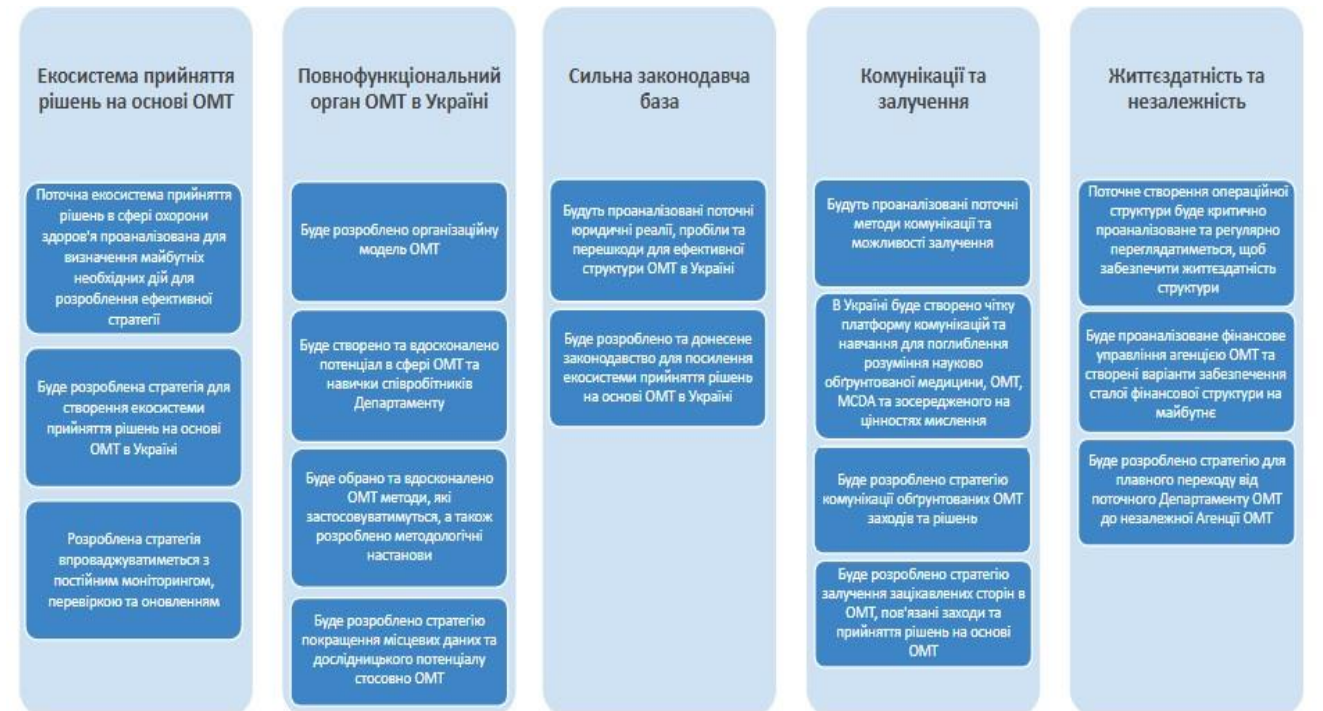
Екосистема прийняття рішень на основі ОМТ

Поточна екосистема прийняття рішень в сфері охорони здоров'я проаналізована для визначення майбутніх необхідних дій для розроблення ефективної стратегії

Буде розроблена стратегія для створення екосистеми прийняття рішень на основі ОМТ в Україні

Розроблена стратегія впроваджуватиметься з постійним моніторингом, перевіркою та оновленням

Повнофункціональний орган ОМТ в Україні

Буде розроблено організаційну модель ОМТ

Буде створено та вдосконалено потенціал в сфері ОМТ та навички співробітників Департаменту

Буде обрано та вдосконалено ОМТ методи, які застосовуватимуться, а також розроблено методологічні настанови

Буде розроблено стратегію покращення місцевих даних та дослідницького потенціалу стосовно ОМТ

Сильна законодавча база

Будуть проаналізовані поточні юридичні реалії, пробіли та перешкоди для ефективної структури ОМТ в Україні

Буде розроблено та донесене законодавство для посилення екосистеми прийняття рішень на основі ОМТ в Україні

Комунікації та залучення

Будуть проаналізовані поточні методи комунікації та можливості залучення

В Україні буде створено чітку платформу комунікацій та навчання для поглиблення розуміння науково обґрунтованої медицини, ОМТ, MCDA та зосередженого на цінностях мислення

Буде розроблено стратегію комунікації обґрунтованих ОМТ заходів та рішень

Буде розроблено стратегію залучення зацікавлених сторін в ОМТ, пов'язані заходи та прийняття рішень на основі ОМТ

Життєздатність та незалежність

Поточне створення операційної структури буде критично проаналізоване та регулярно переглядатиметься, щоб забезпечити життєздатність структури

Буде проаналізоване фінансове управління агенцією ОМТ та створені варіанти забезпечення сталої фінансової структури на майбутнє

Буде розроблено стратегію для плавного переходу від поточного Департаменту ОМТ до незалежної Агенції ОМТ